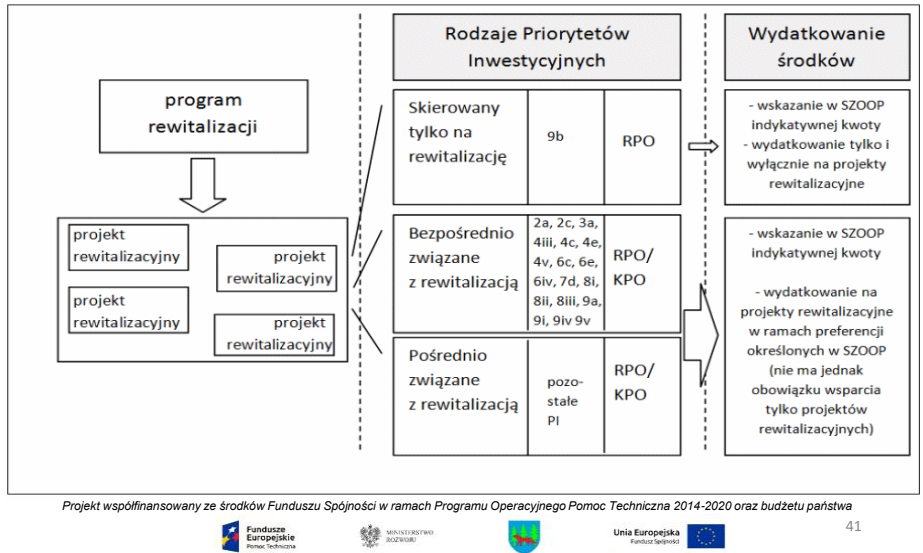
Rodzaje Priorytetów Inwestycyjnych

Wydatkowanie środków

program rewitalizacji

projekt rewitalizacyjny

projekt rewitalizacyjny

projekt rewitalizacyjny

projekt rewitalizacyjny

| Skierowany tylko na rewitalizację | 9b | RPO |
|---|---|---|
| Bezpośrednio związane z rewitalizacją | 2a, 2c, 3a, 4iii, 4c, 4e, 4v, 6c, 6e, 6iv, 7d, 8i, 8ii, 8iii, 9a, 9i, 9iv 9v | RPO/ KPO |
| Pośrednio związane z rewitalizacją | pozostałe PI | RPO/ KPO |

- wskazanie w SZOOP indykatywnej kwoty
- wydatkowanie tylko i wyłącznie na projekty rewitalizacyjne

- wskazanie w SZOOP indykatywnej kwoty

- wydatkowanie na projekty rewitalizacyjne w ramach preferencji określonych w SZOOP (nie ma jednak obowiązku wsparcia tylko projektów rewitalizacyjnych)

Projekt współfinansowany ze środków Funduszu Spójności w ramach Programu Operacyjnego Pomoc Techniczna 2014-2020 oraz budżetu państwa

Fundusze Europejskie Pomoc Techniczna

MINISTERSTWO ROZWOJU

Unia Europejska Fundusz Spójności

41